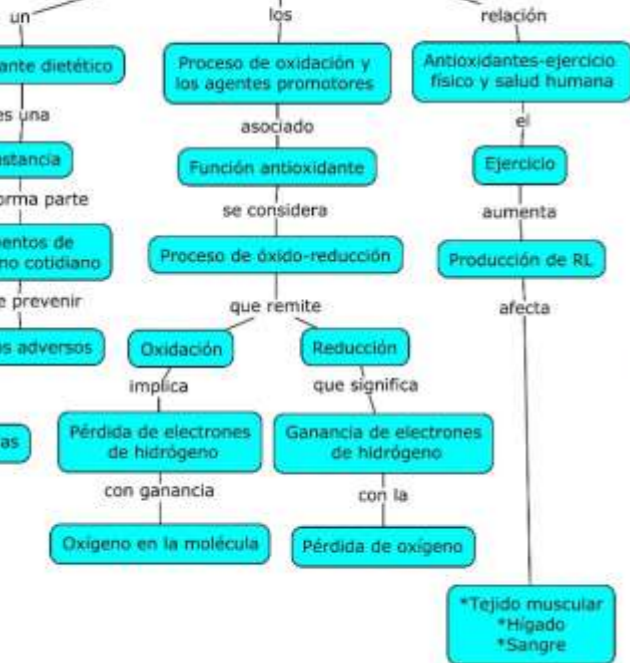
un

ante dietético

es una

stancia

orma parte

entos de
no cotidiano

e prevenir

s adversos

as

los

Proceso de oxidación y los agentes promotores

asociado

Función antioxidante

se considera

Proceso de óxido-reducción

que remite

Oxidación

implica

Pérdida de electrones de hidrógeno

con ganancia

Oxígeno en la molécula

Reducción

que significa

Ganancia de electrones de hidrógeno

con la

Pérdida de oxígeno

relación

Antioxidantes-ejercicio físico y salud humana

el

Ejercicio

aumenta

Producción de RL

afecta

*Tejido muscular
*Hígado
*Sangre